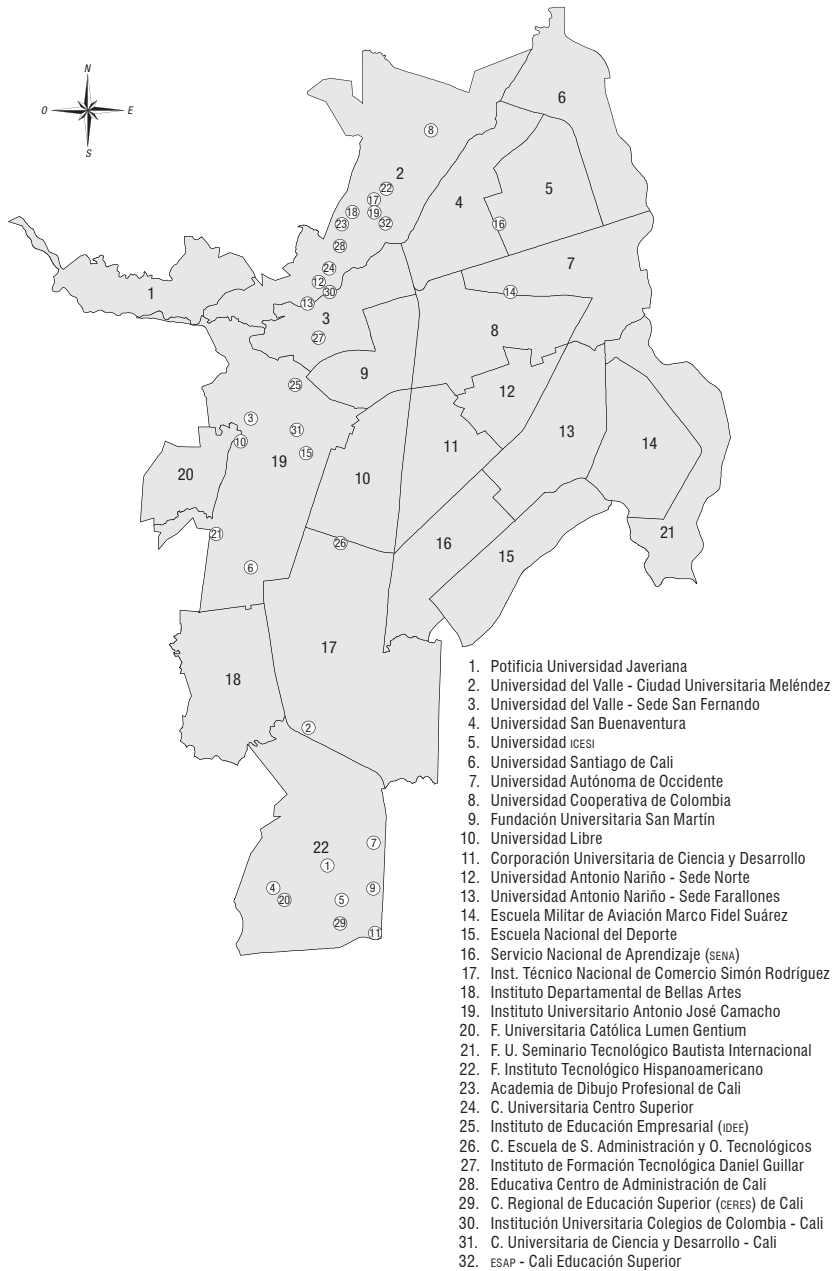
N
O
E
S

6
5
4
7
8
12
13
14
21
11
16
15
10
9
3
2
1
20
19
17
18
22

8
22
17
18
19
23
32
16
28
24
12
30
13
14
27
25
3
31
10
15
21
6
26
2
7
1
4
20
5
9
29
11

1. Potificia Universidad Javeriana
2. Universidad del Valle - Ciudad Universitaria Meléndez
3. Universidad del Valle - Sede San Fernando
4. Universidad San Buenaventura
5. Universidad ICESI
6. Universidad Santiago de Cali
7. Universidad Autónoma de Occidente
8. Universidad Cooperativa de Colombia
9. Fundación Universitaria San Martín
10. Universidad Libre
11. Corporación Universitaria de Ciencia y Desarrollo
12. Universidad Antonio Nariño - Sede Norte
13. Universidad Antonio Nariño - Sede Farallones
14. Escuela Militar de Aviación Marco Fidel Suárez
15. Escuela Nacional del Deporte
16. Servicio Nacional de Aprendizaje (SENA)
17. Inst. Técnico Nacional de Comercio Simón Rodríguez
18. Instituto Departamental de Bellas Artes
19. Instituto Universitario Antonio José Camacho
20. F. Universitaria Católica Lumen Gentium
21. F. U. Seminario Tecnológico Bautista Internacional
22. F. Instituto Tecnológico Hispanoamericano
23. Academia de Dibujo Profesional de Cali
24. C. Universitaria Centro Superior
25. Instituto de Educación Empresarial (IDEE)
26. C. Escuela de S. Administración y O. Tecnológicos
27. Instituto de Formación Tecnológica Daniel Guillar
28. Educativa Centro de Administración de Cali
29. C. Regional de Educación Superior (CERES) de Cali
30. Institución Universitaria Colegios de Colombia - Cali
31. C. Universitaria de Ciencia y Desarrollo - Cali
32. ESAP - Cali Educación Superior